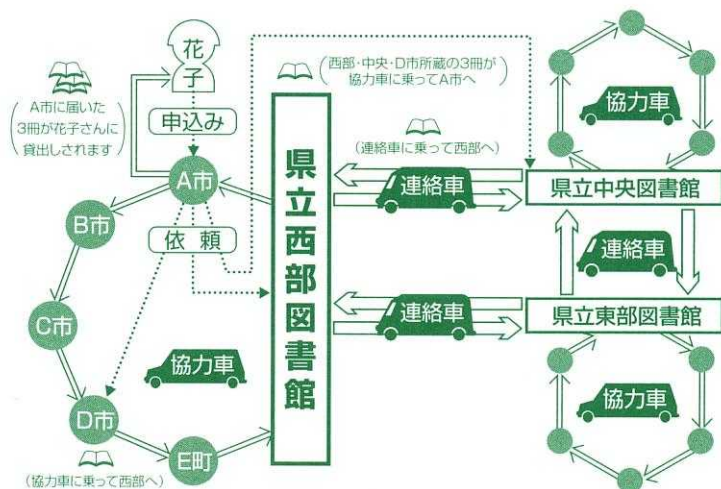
花子

申込み

A市に届いた3冊が花子さんに貸出しされます

A市

依頼

B市

C市

D市

E町

(協力車に乗って西部へ)

協力車

西部・中央・D市所蔵の3冊が協力車に乗ってA市へ

(連絡車に乗って西部へ)

県立西部図書館

連絡車

連絡車

県立中央図書館

連絡車

県立東部図書館

協力車

協力車